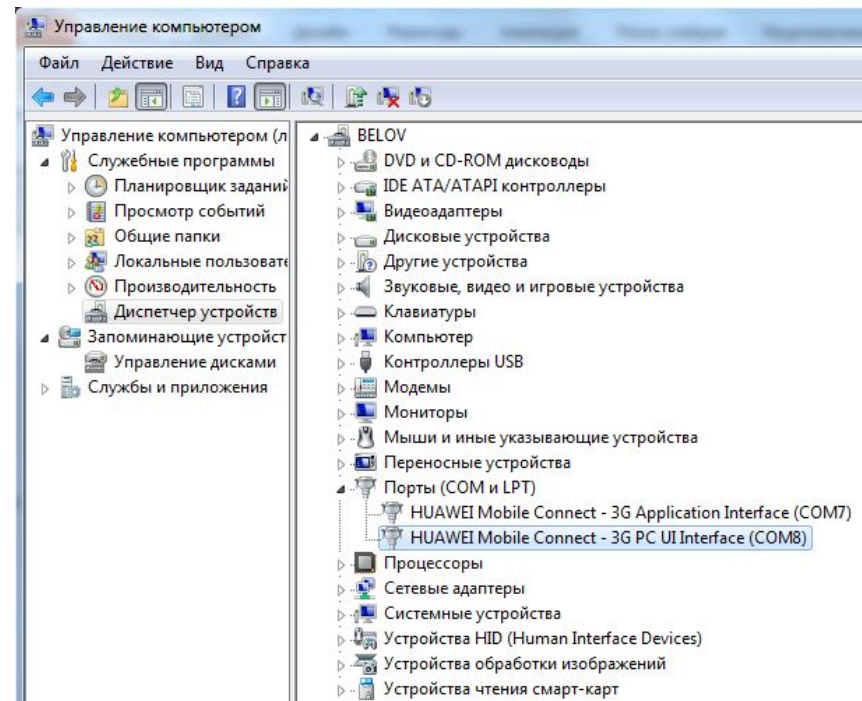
Управление компьютером

Файл Действие Вид Справка

Управление компьютером (л
Служебные программы
Планировщик заданий
Просмотр событий
Общие папки
Локальные пользовате
Производительность
Диспетчер устройств
Запоминающие устройст
Управление дисками
Службы и приложения

BELOV
DVD и CD-ROM дисководы
IDE ATA/ATAPI контроллеры
Видеоадаптеры
Дисковые устройства
Другие устройства
Звуковые, видео и игровые устройства
Клавиатуры
Компьютер
Контроллеры USB
Модемы
Мониторы
Мыши и иные указывающие устройства
Переносные устройства
Порты (COM и LPT)
HUAWEI Mobile Connect - 3G Application Interface (COM7)
HUAWEI Mobile Connect - 3G PC UI Interface (COM8)
Процессоры
Сетевые адаптеры
Системные устройства
Устройства HID (Human Interface Devices)
Устройства обработки изображений
Устройства чтения смарт-карт